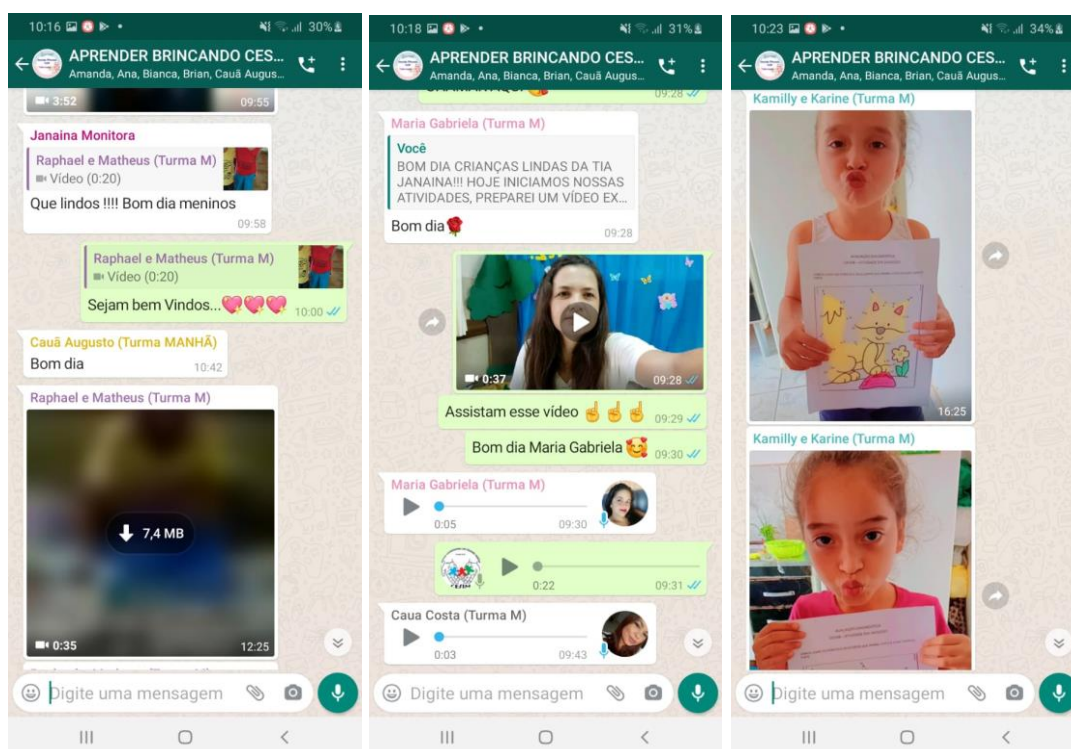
10:16 30%

APRENDER BRINCANDO CES...
Amanda, Ana, Bianca, Brian, Cauã Augus...

3:52 09:55

Janaina Monitora
Raphael e Matheus (Turma M)
Vídeo (0:20)
Que lindos !!!! Bom dia meninos
09:58

Raphael e Matheus (Turma M)
Vídeo (0:20)
Sejam bem Vindos...💗💗💗 10:00

Cauã Augusto (Turma MANHÃ)
Bom dia 10:42

Raphael e Matheus (Turma M)
7,4 MB
0:35 12:25

Digite uma mensagem

10:18 31%

APRENDER BRINCANDO CES...
Amanda, Ana, Bianca, Brian, Cauã Augus...

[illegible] 09:28

Maria Gabriela (Turma M)
Você
BOM DIA CRIANÇAS LINDAS DA TIA JANAINA!!! HOJE INICIAMOS NOSSAS ATIVIDADES, PREPAREI UM VÍDEO EX...
Bom dia🌹 09:28

0:37 09:28

Assistam esse vídeo ☝☝☝ 09:29

Bom dia Maria Gabriela 🥰 09:30

Maria Gabriela (Turma M)
0:05 09:30

0:22 09:31

Caua Costa (Turma M)
0:03 09:43

Digite uma mensagem

10:23 34%

APRENDER BRINCANDO CES...
Amanda, Ana, Bianca, Brian, Cauã Augus...

Kamilly e Karine (Turma M)
16:25

Kamilly e Karine (Turma M)

Digite uma mensagem